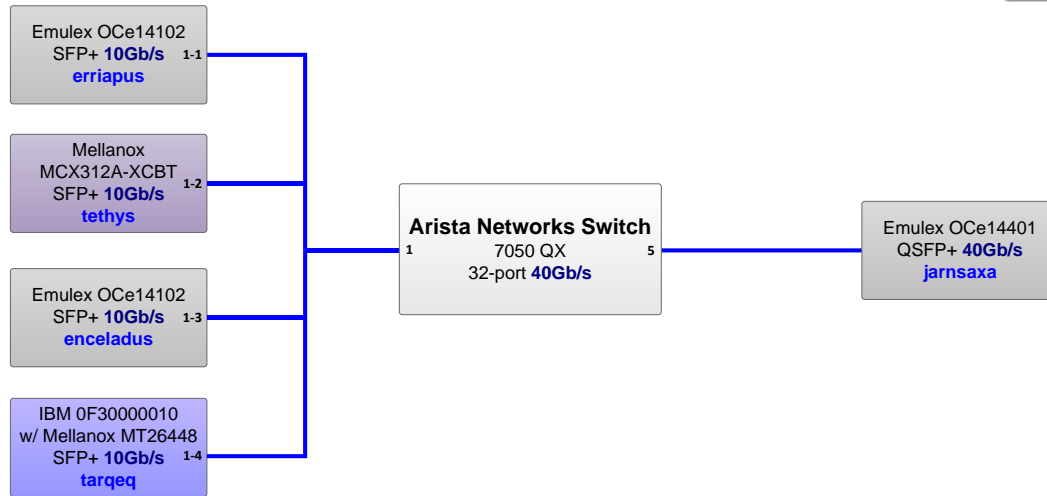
Emulex OCe14102
SFP+ 10Gb/s
erriapus
1-1

Mellanox
MCX312A-XCBT
SFP+ 10Gb/s
tethys
1-2

Emulex OCe14102
SFP+ 10Gb/s
enceladus
1-3

IBM 0F30000010
w/ Mellanox MT26448
SFP+ 10Gb/s
tarqeq
1-4

1
Arista Networks Switch
7050 QX
32-port 40Gb/s
5

Emulex OCe14401
QSFP+ 40Gb/s
jarnsaxa